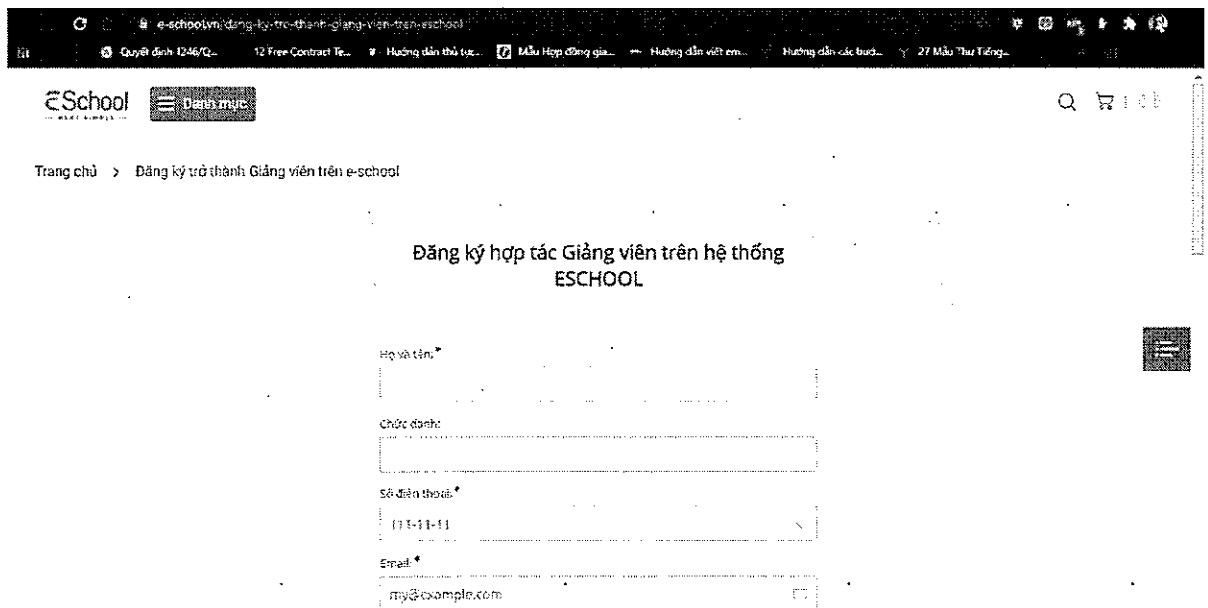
e-school.vn/dang-ky-tro-thanh-giang-vien-tren-eschool

Quyết định 1246/Q... 12 Free Contract Te... Hướng dẫn thủ tục... Mẫu Hợp đồng gia... Hướng dẫn viết em... Hướng dẫn các bướ... 27 Mẫu Thư Tiếng...

eSchool Danh mục

Trang chủ > Đăng ký trở thành Giảng viên trên e-school

Đăng ký hợp tác Giảng viên trên hệ thống ESCHOOL

Họ và tên:*

Chức danh:

Số điện thoại:*

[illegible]

Email:*

my@example.com